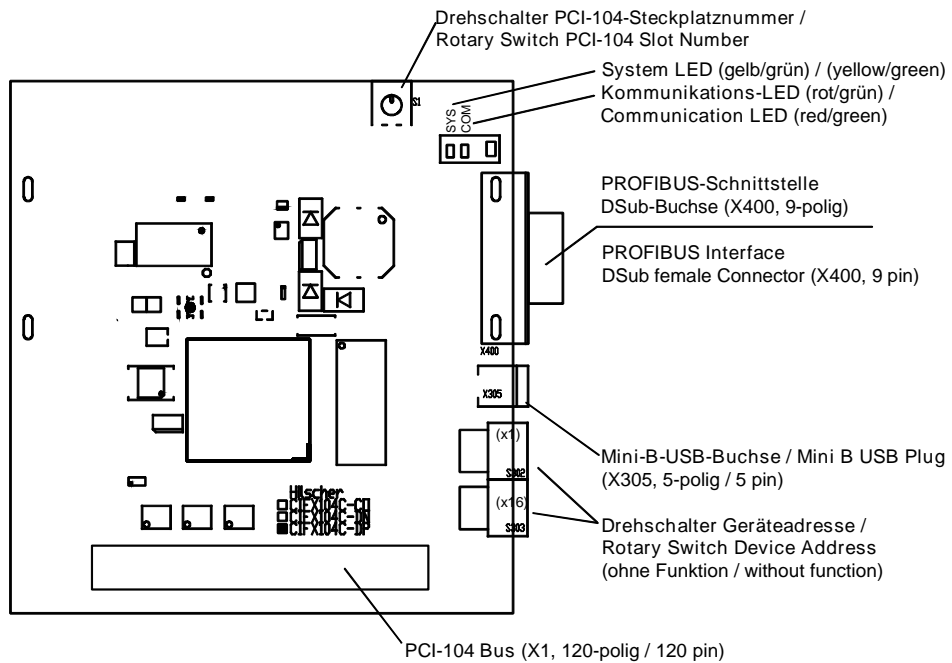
Drehschalter PCI-104-Steckplatznummer / Rotary Switch PCI-104 Slot Number

System LED (gelb/grün) / (yellow/green)

Kommunikations-LED (rot/grün) / Communication LED (red/green)

SYS
COM

PROFIBUS-Schnittstelle DSub-Buchse (X400, 9-polig)

PROFIBUS Interface DSub female Connector (X400, 9 pin)

X400

X305

(x1)

S302

(x16)

S303

Mini-B-USB-Buchse / Mini B USB Plug (X305, 5-polig / 5 pin)

Hilscher
CIFX104C-CO
CIFX104C-DN
CIFX104C-DP

Drehschalter Geräteadresse / Rotary Switch Device Address (ohne Funktion / without function)

PCI-104 Bus (X1, 120-polig / 120 pin)